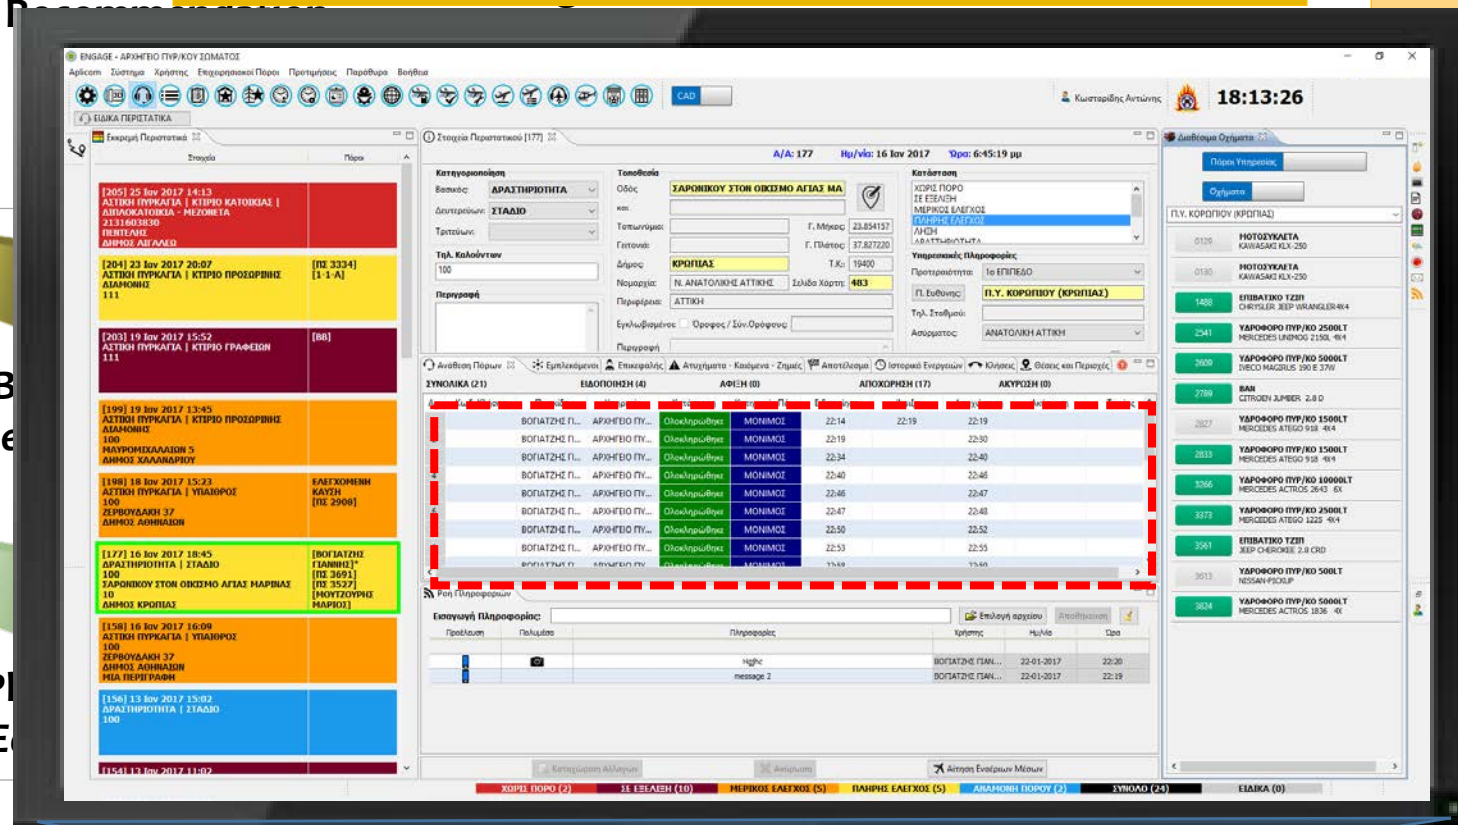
ENGAGE - ΑΡΧΗΓΕΙΟ ΠΥΡ/ΚΟΥ ΣΩΜΑΤΟΣ

Aplicom Σύστημα Χρήστης Επιχειρησιακοί Πόροι Προτιμήσεις Παράθυρα Βοήθεια

CAD

Κωσταρίδης Αντώνης

18:13:26

ΕΙΔΙΚΑ ΠΕΡΙΣΤΑΤΙΚΑ

Εκκρεμή Περιστατικά

Στοιχεία | Πόροι

[205] 25 Ιαν 2017 14:13 ΑΣΤΙΚΗ ΠΥΡΚΑΓΙΑ | ΚΤΙΡΙΟ ΚΑΤΟΙΚΙΑΣ | ΔΙΠΛΟΚΑΤΟΙΚΙΑ - ΜΕΖΟΝΕΤΑ 2131603830 ΠΕΝΤΕΛΗΣ ΔΗΜΟΣ ΑΙΓΑΛΕΩ

[204] 23 Ιαν 2017 20:07 ΑΣΤΙΚΗ ΠΥΡΚΑΓΙΑ | ΚΤΙΡΙΟ ΠΡΟΣΩΡΙΝΗΣ ΔΙΑΜΟΝΗΣ 111 | [ΠΣ 3334] [1-1-Α]

[203] 19 Ιαν 2017 15:52 ΑΣΤΙΚΗ ΠΥΡΚΑΓΙΑ | ΚΤΙΡΙΟ ΓΡΑΦΕΙΩΝ 111 | [ΒΒ]

[199] 19 Ιαν 2017 13:45 ΑΣΤΙΚΗ ΠΥΡΚΑΓΙΑ | ΚΤΙΡΙΟ ΠΡΟΣΩΡΙΝΗΣ ΔΙΑΜΟΝΗΣ 100 ΜΑΥΡΟΜΙΧΑΛΑΙΩΝ 5 ΔΗΜΟΣ ΧΑΛΑΝΔΡΙΟΥ

[198] 18 Ιαν 2017 15:23 ΑΣΤΙΚΗ ΠΥΡΚΑΓΙΑ | ΥΠΑΙΘΡΟΣ 100 ΖΕΡΒΟΥΔΑΚΗ 37 ΔΗΜΟΣ ΑΘΗΝΑΙΩΝ | ΕΛΕΓΧΟΜΕΝΗ ΚΑΥΣΗ [ΠΣ 2908]

[177] 16 Ιαν 2017 18:45 ΑΡΑΣΤΗΡΙΟΤΗΤΑ | ΣΤΑΔΙΟ 100 ΣΑΡΩΝΙΚΟΥ ΣΤΟΝ ΟΙΚΙΣΜΟ ΑΓΙΑΣ ΜΑΡΙΝΑΣ 10 ΔΗΜΟΣ ΚΡΩΠΙΑΣ | [ΒΟΙΠΑΤΖΗΣ ΓΙΑΝΝΗΣ]* [ΠΣ 3691] [ΠΣ 3527] [ΜΟΥΤΖΟΥΡΗΣ ΜΑΡΙΟΣ]

[158] 16 Ιαν 2017 16:09 ΑΣΤΙΚΗ ΠΥΡΚΑΓΙΑ | ΥΠΑΙΘΡΟΣ 100 ΖΕΡΒΟΥΔΑΚΗ 37 ΔΗΜΟΣ ΑΘΗΝΑΙΩΝ ΜΙΑ ΠΕΡΙΓΡΑΦΗ

[156] 13 Ιαν 2017 15:02 ΑΡΑΣΤΗΡΙΟΤΗΤΑ | ΣΤΑΔΙΟ 100

[154] 13 Ιαν 2017 11:02

Στοιχεία Περιστατικού [177]

Α/Α: 177 Ημ/νία: 16 Ιαν 2017 Ώρα: 6:45:19 μμ

Κατηγοριοποίηση
Βασική: ΑΡΑΣΤΗΡΙΟΤΗΤΑ
Δευτερεύων: ΣΤΑΔΙΟ
Τριτεύων:
Τηλ. Καλούντων: 100
Περιγραφή

Τοποθεσία
Οδός: ΣΑΡΩΝΙΚΟΥ ΣΤΟΝ ΟΙΚΙΣΜΟ ΑΓΙΑΣ ΜΑ
και:
Τοπωνύμιο: | Γ. Μήκος: 23.854157
Γειτονιά: | Γ. Πλάτος: 37.827220
Δήμος: ΚΡΩΠΙΑΣ | Τ.Κ.: 19400
Νομαρχία: Ν. ΑΝΑΤΟΛΙΚΗΣ ΑΤΤΙΚΗΣ | Σελίδα Χάρτη: 483
Περιφέρεια: ΑΤΤΙΚΗ
Εγκλωβισμένοι | Όροφος / Σύν.Ορόφους:
Περιγραφή

Κατάσταση
ΧΩΡΙΣ ΠΟΡΟ
ΣΕ ΕΞΕΛΙΞΗ
ΜΕΡΙΚΟΣ ΕΛΕΓΧΟΣ
ΠΛΗΡΗΣ ΕΛΕΓΧΟΣ
ΛΗΞΗ
ΑΡΑΣΤΗΡΙΟΤΗΤΑ

Υπηρεσιακές Πληροφορίες
Προτεραιότητα: 1ο ΕΠΙΠΕΔΟ
Π. Ευθύνης: Π.Υ. ΚΟΡΩΠΙΟΥ (ΚΡΩΠΙΑΣ)
Τηλ. Σταθμού:
Ασύρματος: ΑΝΑΤΟΛΙΚΗ ΑΤΤΙΚΗ

Ανάθεση Πόρων | Εμπλεκόμενοι | Επικεφαλής | Ατυχήματα - Καιόμενα - Ζημιές | Αποτέλεσμα | Ιστορικό Ενεργειών | Κλήσεις | Θέσεις και Περιοχές

ΣΥΝΟΛΙΚΑ (21) | ΕΙΔΟΠΟΙΗΣΗ (4) | ΑΦΙΞΗ (0) | ΑΠΟΧΩΡΗΣΗ (17) | ΑΚΥΡΩΣΗ (0)

| | | | | | | |
|---|---|---|---|---|---|---|
| ΒΟΙΠΑΤΖΗΣ Γ... | ΑΡΧΗΓΕΙΟ ΠΥ... | Ολοκληρώθηκε | ΜΟΝΙΜΟΣ | 22:14 | 22:19 | 22:19 |
| ΒΟΙΠΑΤΖΗΣ Γ... | ΑΡΧΗΓΕΙΟ ΠΥ... | Ολοκληρώθηκε | ΜΟΝΙΜΟΣ | 22:19 | | 22:30 |
| ΒΟΙΠΑΤΖΗΣ Γ... | ΑΡΧΗΓΕΙΟ ΠΥ... | Ολοκληρώθηκε | ΜΟΝΙΜΟΣ | 22:34 | | 22:40 |
| ΒΟΙΠΑΤΖΗΣ Γ... | ΑΡΧΗΓΕΙΟ ΠΥ... | Ολοκληρώθηκε | ΜΟΝΙΜΟΣ | 22:40 | | 22:46 |
| ΒΟΙΠΑΤΖΗΣ Γ... | ΑΡΧΗΓΕΙΟ ΠΥ... | Ολοκληρώθηκε | ΜΟΝΙΜΟΣ | 22:46 | | 22:47 |
| ΒΟΙΠΑΤΖΗΣ Γ... | ΑΡΧΗΓΕΙΟ ΠΥ... | Ολοκληρώθηκε | ΜΟΝΙΜΟΣ | 22:47 | | 22:48 |
| ΒΟΙΠΑΤΖΗΣ Γ... | ΑΡΧΗΓΕΙΟ ΠΥ... | Ολοκληρώθηκε | ΜΟΝΙΜΟΣ | 22:50 | | 22:52 |
| ΒΟΙΠΑΤΖΗΣ Γ... | ΑΡΧΗΓΕΙΟ ΠΥ... | Ολοκληρώθηκε | ΜΟΝΙΜΟΣ | 22:53 | | 22:55 |

Ροή Πληροφοριών
Εισαγωγή Πληροφορίας: | Επιλογή αρχείου | Αποθήκευση

| Προτεραιότητα | Πολυμέσα | Πληροφορίες | Χρήστης | Ημ/νία | Ώρα |
|---|---|---|---|---|---|
| | | Hgjhc | ΒΟΙΠΑΤΖΗΣ ΓΙΑΝ... | 22-01-2017 | 22:20 |
| | | message 2 | ΒΟΙΠΑΤΖΗΣ ΓΙΑΝ... | 22-01-2017 | 22:19 |

Καταχώρηση Αλλαγών | Ακύρωση | Αίτηση Εναέριων Μέσων

Διαθέσιμα Οχήματα
Πόροι Υπηρεσίας
Οχήματα
Π.Υ. ΚΟΡΩΠΙΟΥ (ΚΡΩΠΙΑΣ)

0126 ΜΟΤΟΣΥΚΛΕΤΑ KAWASAKI KLX-250
0130 ΜΟΤΟΣΥΚΛΕΤΑ KAWASAKI KLX-250
1488 ΕΠΙΒΑΤΙΚΟ ΤΖΙΠ CHRYSLER JEEP WRANGLER 4X4
2541 ΥΔΡΟΦΟΡΟ ΠΥΡ/ΚΟ 2500LT IVECO UNIMOG 2150L 4X4
2609 ΥΔΡΟΦΟΡΟ ΠΥΡ/ΚΟ 5000LT IVECO MAGIRUS 190 E 37W
2789 ΒΑΝ CITROEN JUMPER 2.8 D
2827 ΥΔΡΟΦΟΡΟ ΠΥΡ/ΚΟ 1500LT MERCEDES ATEGO 918 4X4
2833 ΥΔΡΟΦΟΡΟ ΠΥΡ/ΚΟ 1500LT MERCEDES ATEGO 918 4X4
3266 ΥΔΡΟΦΟΡΟ ΠΥΡ/ΚΟ 10000LT MERCEDES ACTROS 2643 6X
3373 ΥΔΡΟΦΟΡΟ ΠΥΡ/ΚΟ 2500LT MERCEDES ATEGO 1225 4X4
3561 ΕΠΙΒΑΤΙΚΟ ΤΖΙΠ JEEP CHEROKEE 2.8 CRD
3613 ΥΔΡΟΦΟΡΟ ΠΥΡ/ΚΟ 500LT NISSAN-PICKUP
3824 ΥΔΡΟΦΟΡΟ ΠΥΡ/ΚΟ 5000LT MERCEDES ACTROS 1836 4X

ΧΩΡΙΣ ΠΟΡΟ (2) | ΣΕ ΕΞΕΛΙΞΗ (10) | ΜΕΡΙΚΟΣ ΕΛΕΓΧΟΣ (5) | ΠΛΗΡΗΣ ΕΛΕΓΧΟΣ (5) | ΑΝΑΜΟΝΗ ΠΟΡΟΥ (2) | ΣΥΝΟΛΟ (24) | ΕΙΔΙΚΑ (0)